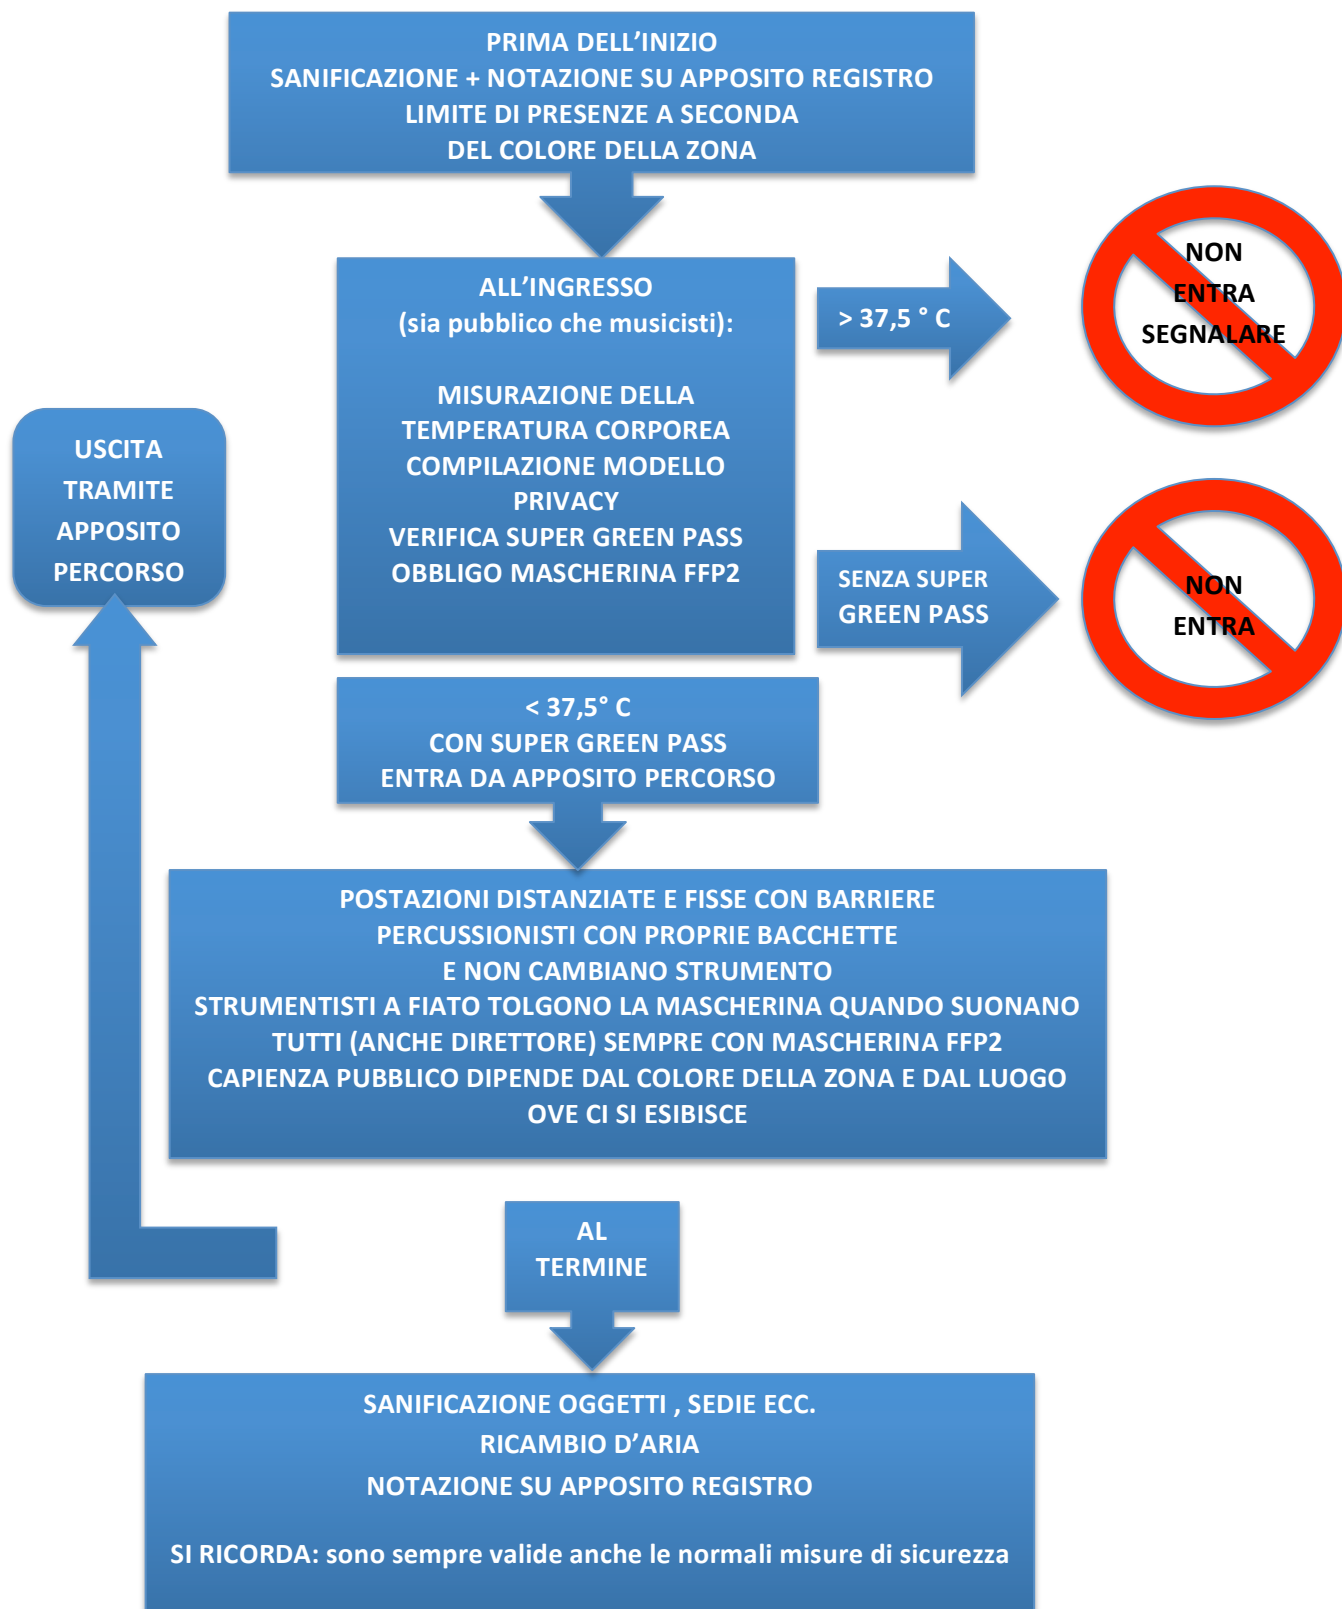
PRIMA DELL’INIZIO
SANIFICAZIONE + NOTAZIONE SU APPOSITO REGISTRO
LIMITE DI PRESENZE A SECONDA
DEL COLORE DELLA ZONA

ALL’INGRESSO
(sia pubblico che musicisti):

MISURAZIONE DELLA
TEMPERATURA CORPOREA
COMPILAZIONE MODELLO
PRIVACY
VERIFICA SUPER GREEN PASS
OBBLIGO MASCHERINA FFP2

> 37,5 ° C

NON
ENTRA
SEGNALARE

SENZA SUPER
GREEN PASS

NON
ENTRA

USCITA
TRAMITE
APPOSITO
PERCORSO

< 37,5° C
CON SUPER GREEN PASS
ENTRA DA APPOSITO PERCORSO

POSTAZIONI DISTANZIATE E FISSE CON BARRIERE
PERCUSSIONISTI CON PROPRIE BACCHETTE
E NON CAMBIANO STRUMENTO
STRUMENTISTI A FIATO TOLGONO LA MASCHERINA QUANDO SUONANO
TUTTI (ANCHE DIRETTORE) SEMPRE CON MASCHERINA FFP2
CAPIENZA PUBBLICO DIPENDE DAL COLORE DELLA ZONA E DAL LUOGO
OVE CI SI ESIBISCE

AL
TERMINE

SANIFICAZIONE OGGETTI , SEDIE ECC.
RICAMBIO D’ARIA
NOTAZIONE SU APPOSITO REGISTRO

SI RICORDA: sono sempre valide anche le normali misure di sicurezza